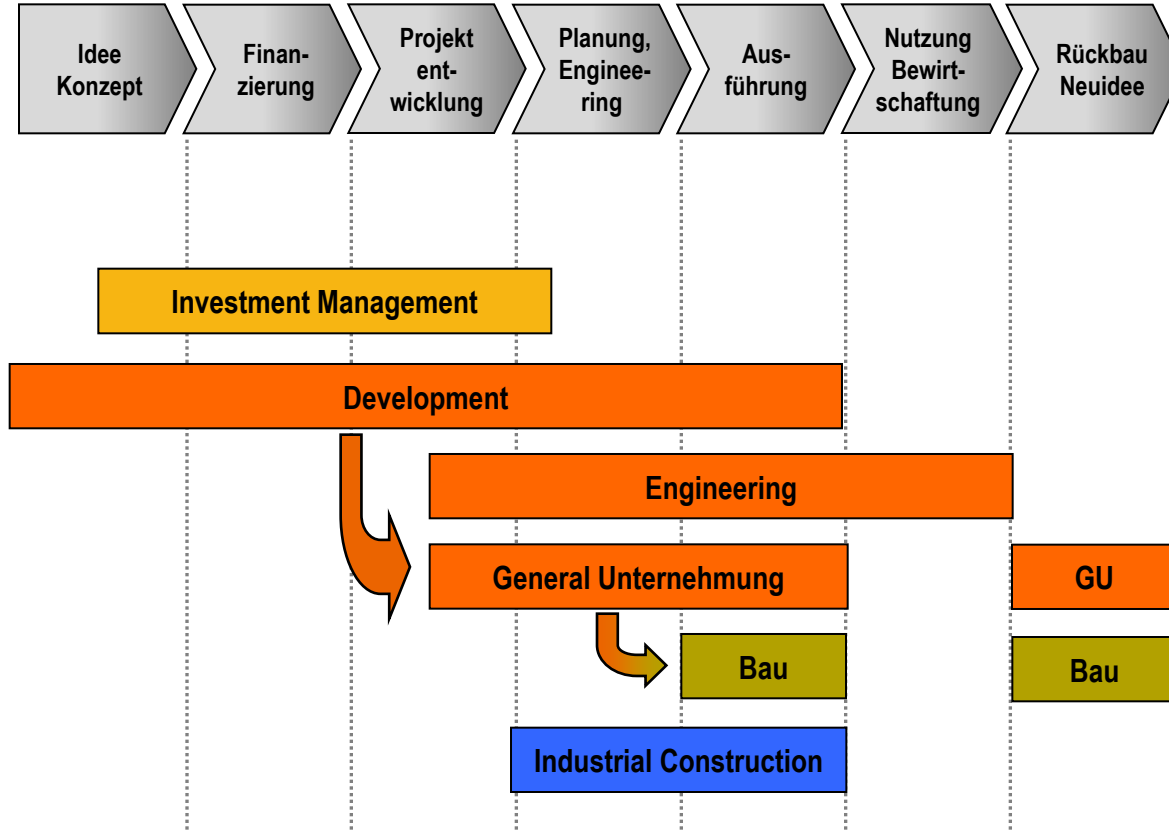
Idee Konzept

Finanzierung

Projektentwicklung

Planung, Engineering

Ausführung

Nutzung Bewirtschaftung

Rückbau Neuidee

Investment Management

Development

Engineering

General Unternehmung

GU

Bau

Bau

Industrial Construction